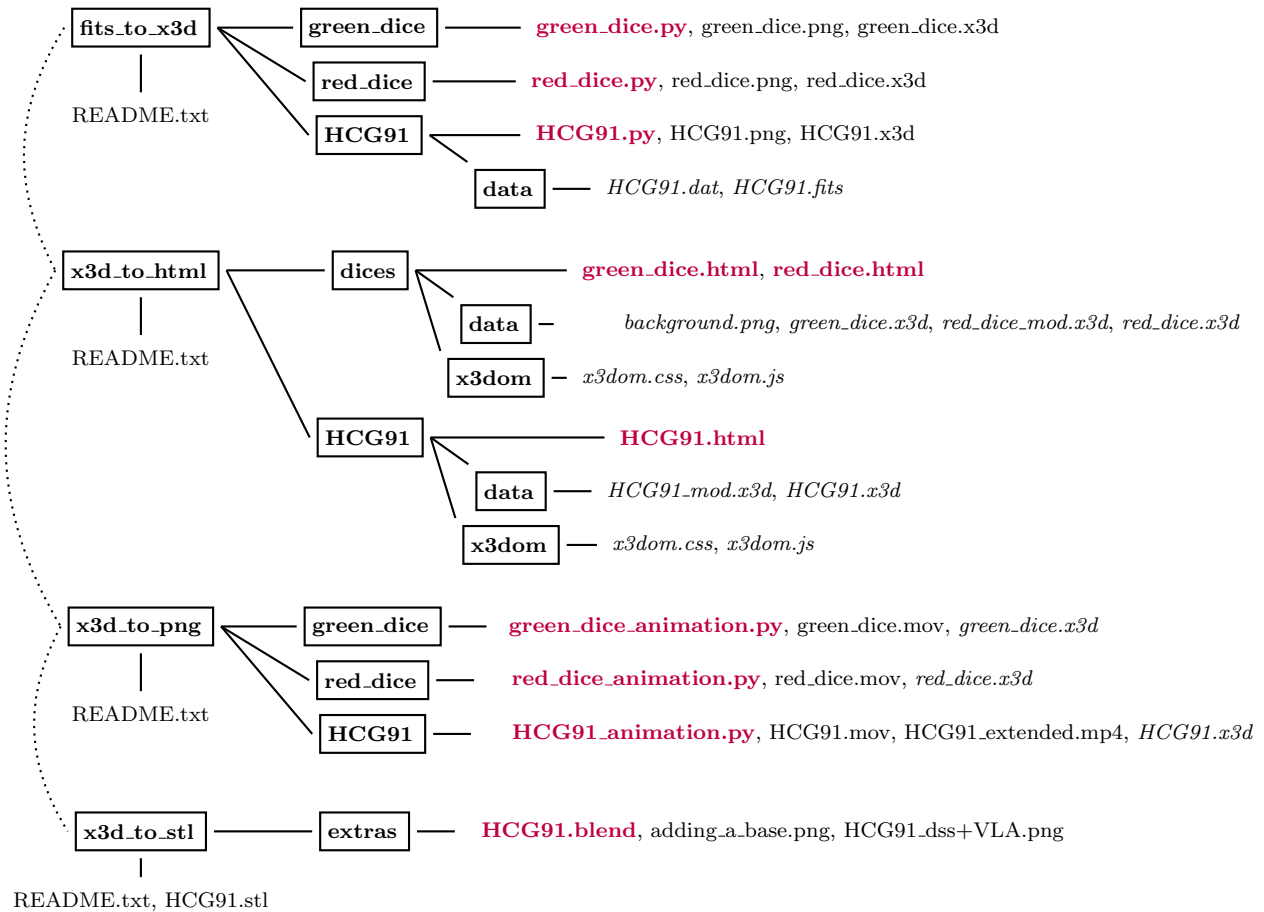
fits_to_x3d
README.txt
green_dice — green_dice.py, green_dice.png, green_dice.x3d
red_dice — red_dice.py, red_dice.png, red_dice.x3d
HCG91 — HCG91.py, HCG91.png, HCG91.x3d
data — HCG91.dat, HCG91.fits

x3d_to_html
README.txt
dices — green_dice.html, red_dice.html
data — background.png, green_dice.x3d, red_dice_mod.x3d, red_dice.x3d
x3dom — x3dom.css, x3dom.js
HCG91 — HCG91.html
data — HCG91_mod.x3d, HCG91.x3d
x3dom — x3dom.css, x3dom.js

x3d_to_png
README.txt
green_dice — green_dice_animation.py, green_dice.mov, green_dice.x3d
red_dice — red_dice_animation.py, red_dice.mov, red_dice.x3d
HCG91 — HCG91_animation.py, HCG91.mov, HCG91_extended.mp4, HCG91.x3d

x3d_to_stl
extras — HCG91.blend, adding_a_base.png, HCG91_dss+VLA.png
README.txt, HCG91.stl